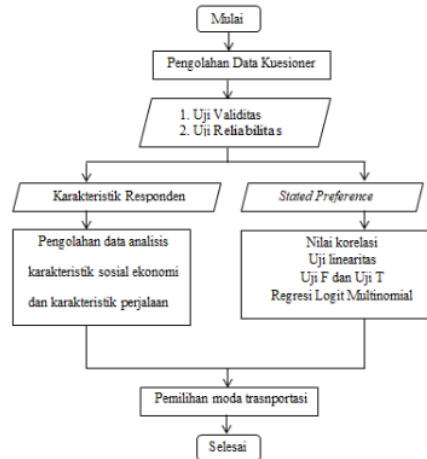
Mulai

Pengolahan Data Kuesioner

1. Uji Validitas
2. Uji Reliabilitas

Karakteristik Responden

Stated Preference

Pengolahan data analisis karakteristik sosial ekonomi dan karakteristik perjalaan

Nilai korelasi
Uji linearitas
Uji F dan Uji T
Regresi Logit Multinomial

Pemilihan moda trasnportasi

Selesai